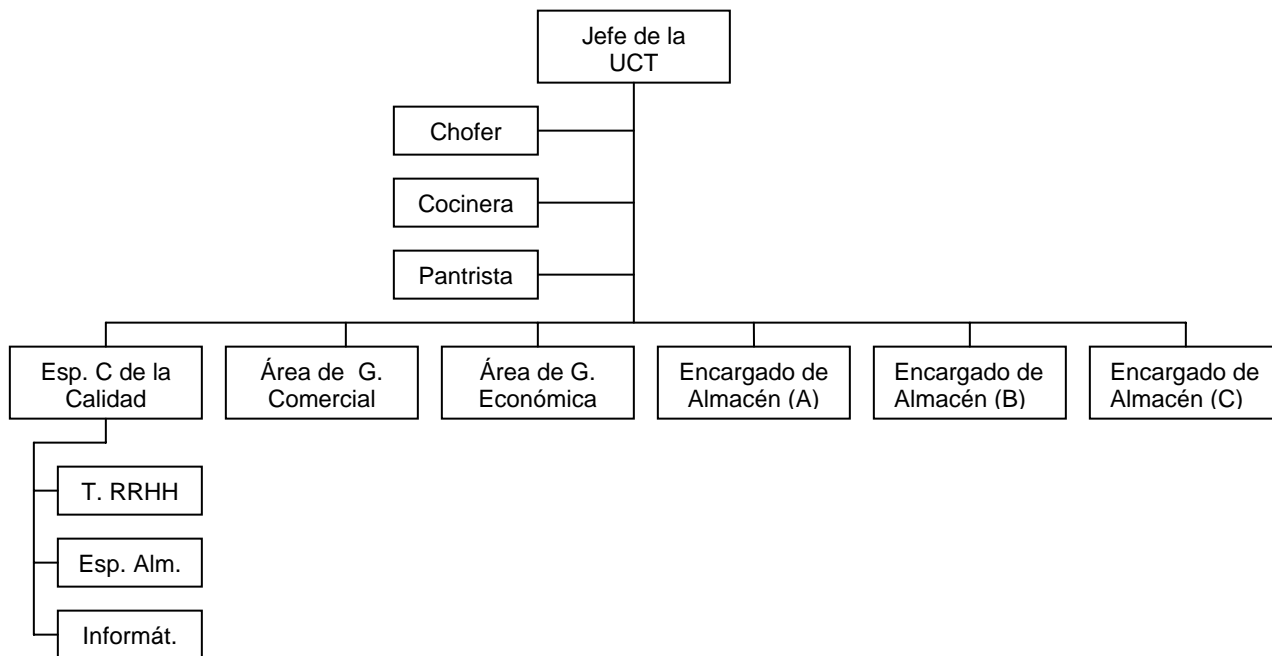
Jefe de la UCT

Chofer

Cocinera

Pantrista

Esp. C de la Calidad

Área de G. Comercial

Área de G. Económica

Encargado de Almacén (A)

Encargado de Almacén (B)

Encargado de Almacén (C)

T. RRHH

Esp. Alm.

Informát.